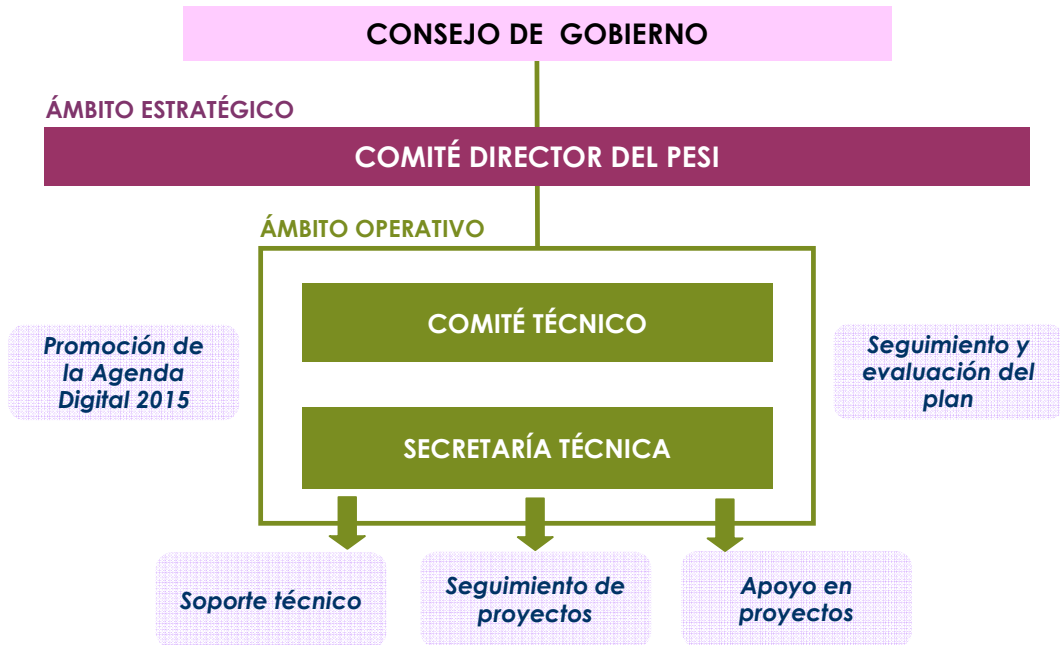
CONSEJO DE GOBIERNO

ÁMBITO ESTRATÉGICO

COMITÉ DIRECTOR DEL PESI

ÁMBITO OPERATIVO

Promoción de la Agenda Digital 2015

COMITÉ TÉCNICO

Seguimiento y evaluación del plan

SECRETARÍA TÉCNICA

Soporte técnico

Seguimiento de proyectos

Apoyo en proyectos